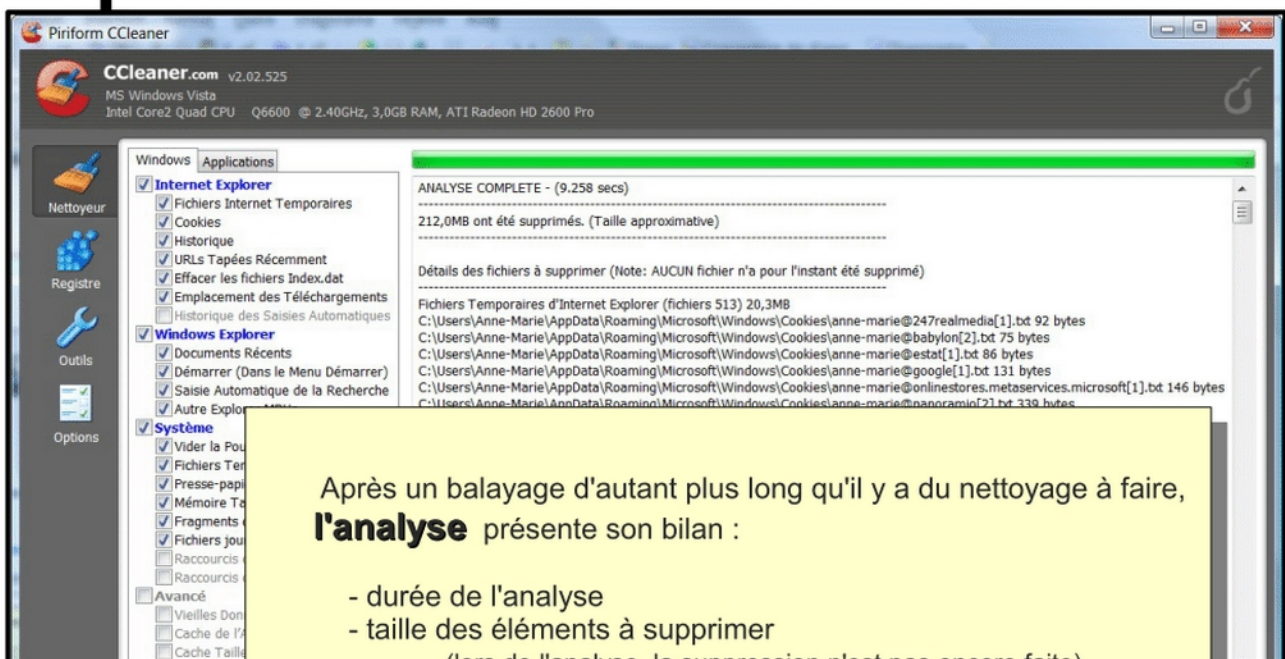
Piriform CCleaner

CCleaner.com v2.02.525
MS Windows Vista
Intel Core2 Quad CPU Q6600 @ 2.40GHz, 3,0GB RAM, ATI Radeon HD 2600 Pro

Nettoyeur
Registre
Outils
Options

Windows Applications
Internet Explorer
Fichiers Internet Temporaires
Cookies
Historique
URLs Tapées Récemment
Effacer les fichiers Index.dat
Emplacement des Téléchargements
Historique des Saisies Automatiques
Windows Explorer
Documents Récents
Démarrer (Dans le Menu Démarrer)
Saisie Automatique de la Recherche
Autre Explor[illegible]
Système
Vider la Pou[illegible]
Fichiers Te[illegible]
Presse-papi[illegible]
Mémoire Ta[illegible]
Fragments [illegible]
Fichiers jou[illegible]
Raccourcis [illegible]
Raccourcis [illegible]
Avancé
Vieilles Don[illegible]
Cache de l'A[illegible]
Cache Taille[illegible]

ANALYSE COMPLETE - (9.258 secs)
212,0MB ont été supprimés. (Taille approximative)
Détails des fichiers à supprimer (Note: AUCUN fichier n'a pour l'instant été supprimé)
Fichiers Temporaires d'Internet Explorer (fichiers 513) 20,3MB
C:\Users\Anne-Marie\AppData\Roaming\Microsoft\Windows\Cookies\anne-marie@247realmedia[1].txt 92 bytes
C:\Users\Anne-Marie\AppData\Roaming\Microsoft\Windows\Cookies\anne-marie@babylon[2].txt 75 bytes
C:\Users\Anne-Marie\AppData\Roaming\Microsoft\Windows\Cookies\anne-marie@estat[1].txt 86 bytes
C:\Users\Anne-Marie\AppData\Roaming\Microsoft\Windows\Cookies\anne-marie@google[1].txt 131 bytes
C:\Users\Anne-Marie\AppData\Roaming\Microsoft\Windows\Cookies\anne-marie@onlinestores.metaservices.microsoft[1].txt 146 bytes
C:\Users\Anne-Marie\AppData\Roaming\Microsoft\Windows\Cookies\anne-marie@panoramio[2].txt 339 bytes

Après un balayage d'autant plus long qu'il y a du nettoyage à faire, l'analyse présente son bilan :

- durée de l'analyse
- taille des éléments à supprimer
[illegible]